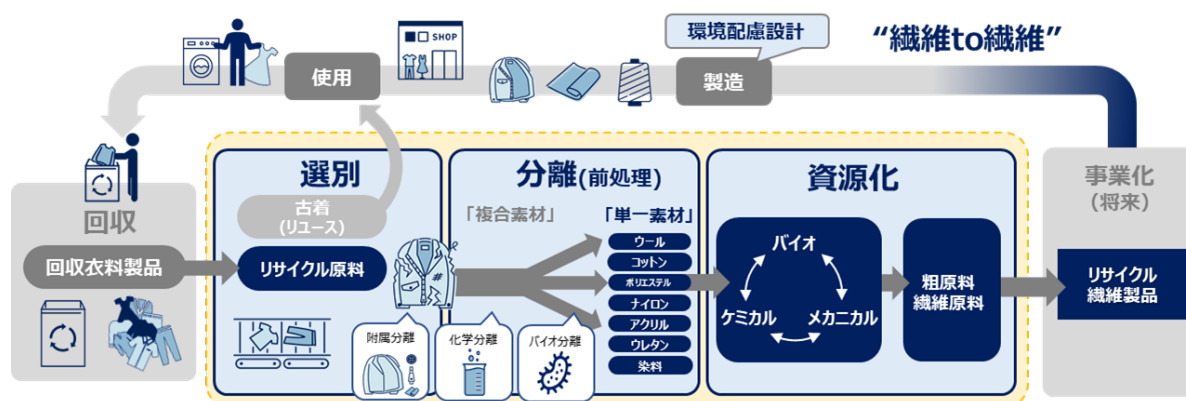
"繊維to繊維"

環境配慮設計

SHOP

使用

製造

回収

回収衣料製品

選別

古着
(リユース)

リサイクル原料

附属分離

化学分離

バイオ分離

分離(前処理)

「複合素材」

「単一素材」

ウール
コットン
ポリエステル
ナイロン
アクリル
ウレタン
染料

資源化

バイオ

ケミカル

メカニカル

粗原料
繊維原料

事業化
(将来)

リサイクル
繊維製品